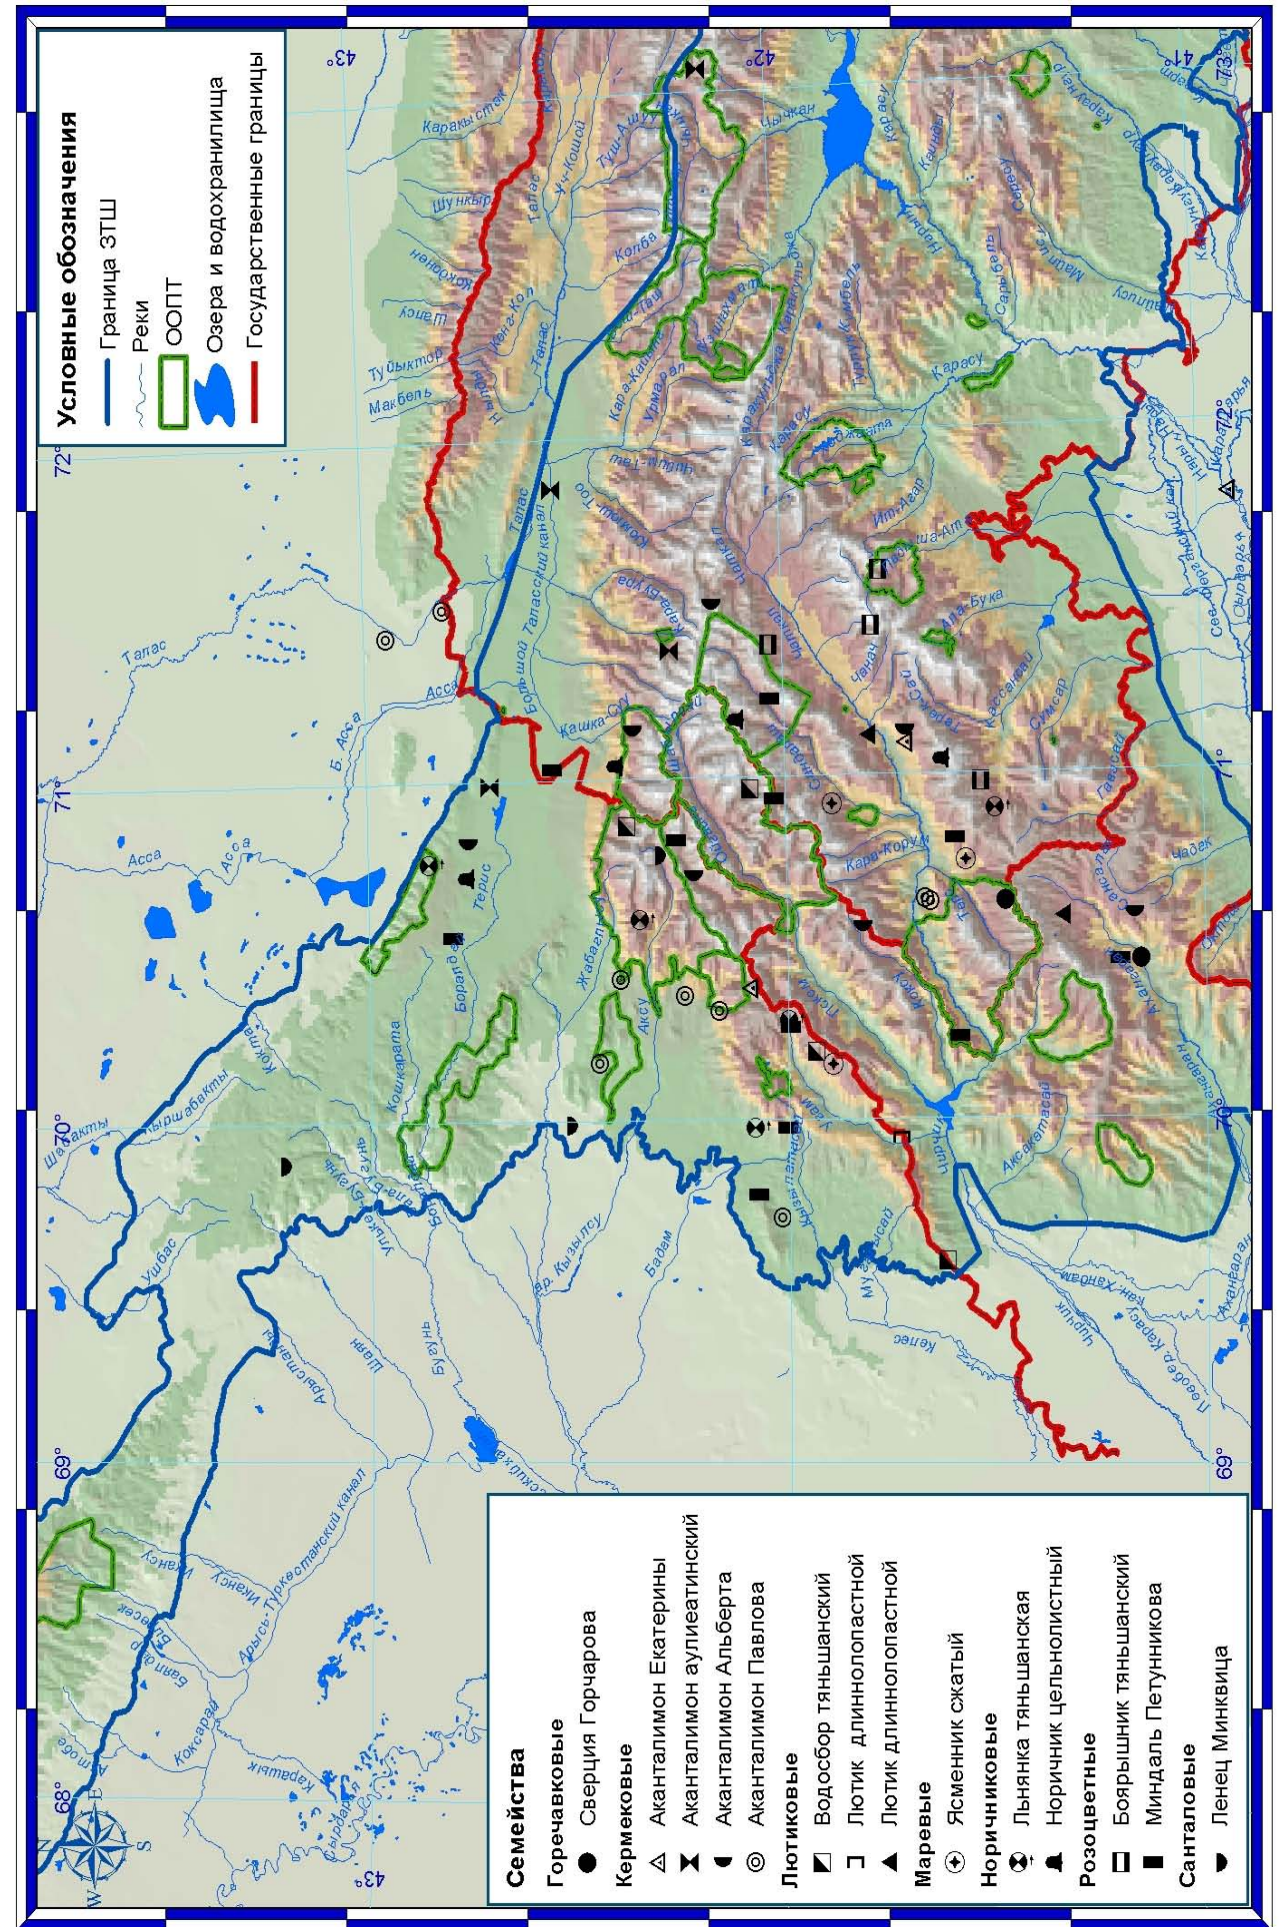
Условные обозначения
Граница ЗТШ
Реки
ООПТ
Озера и водохранилища
Государственные границы

Семейства
Горечавковые
Сверция Горчарова
Кермековые
Аканталимон Екатерины
Аканталимон аулиеатинский
Аканталимон Альберта
Аканталимон Павлова
Лютиковые
Водосбор тяньшанский
Лютик длиннолопастной
Лютик длиннолопастной
Маревые
Ясменник сжатый
Норичниковые
Льнянка тяньшанская
Норичник цельнолистный
Розоцветные
Боярышник тяньшанский
Миндаль Петунникова
Санталовые
Ленец Минквица

43°
42°
41°
72°
71°
70°
69°
68°
73°

Таласс
Асса
Б. Асса
Терис
Боролдай
Кошкарата
Бугунь
Шаян
Арыстанды
Арысь-Туркестанский канал
Кызылсу
Бадам
Кок-Сарай
Карашык
Сырдарья
Ушбас
Кыршабакты
Шабакты
Жабаглы
Аксу
Большой Таласский канал
Кашка-Суу
Чаткал
Пскем
Коксу
Чирчик
Угам
Келес
Аксакатасай
Ахангаран
Чирчик
Каракыстак
Шункыр
Коконен
Шалпы
Туйыктор
Макбель
Кара-Кол
Талас
Уч-Кошой
Туш-Ашуу
Колба
Кара-Каша
Урмарал
Чычкан
Нарын
Каракол
Кара-Суу
Ит-Агар
Сусамыр
Каракуль
Ала-Бука
Кассансай
Терек-Сай
Сумсар
Гавасай
Кара-Корум
Чадак
Сангардак
Карасу
Нарын
Кыз-Арт
Майлису